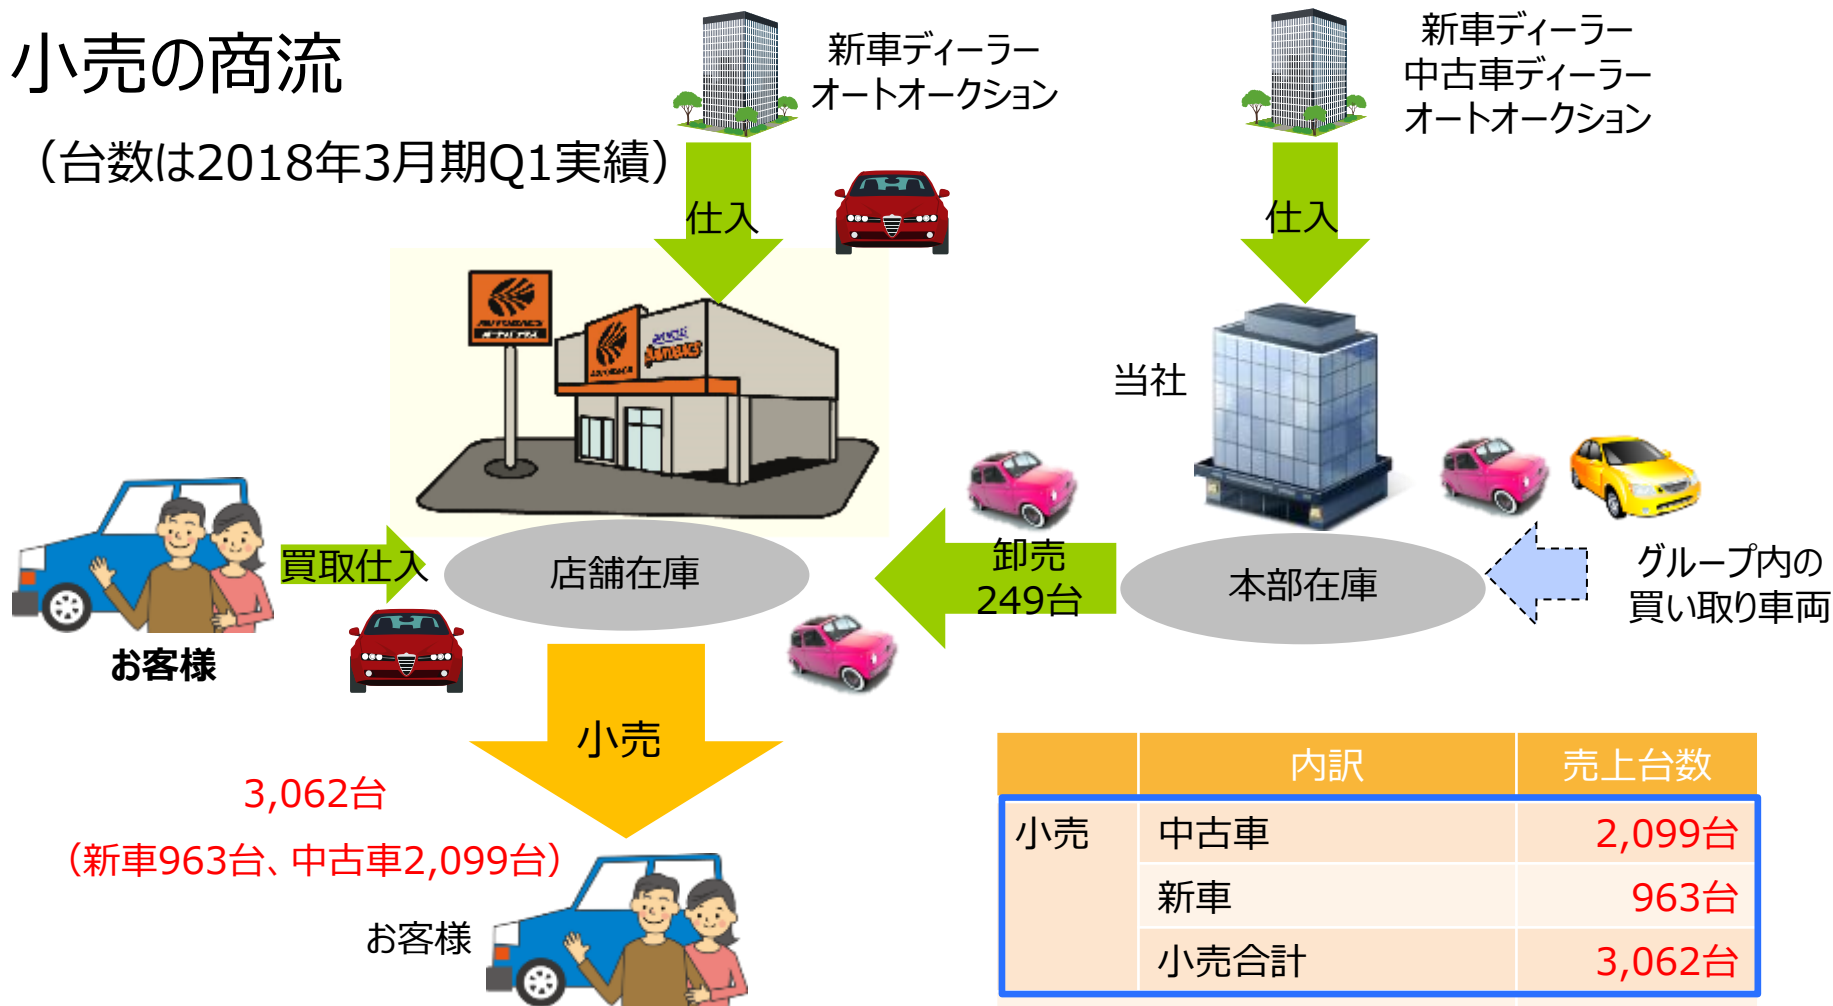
小売の商流

（台数は2018年3月期Q1実績）

新車ディーラー
オートオークション

仕入

新車ディーラー
中古車ディーラー
オートオークション

仕入

当社

買取仕入

店舗在庫

卸売
249台

本部在庫

グループ内の
買い取り車両

お客様

小売

3,062台
（新車963台、中古車2,099台）

お客様

| | 内訳 | 売上台数 |
|---|---|---|
| 小売 | 中古車 | 2,099台 |
| | 新車 | 963台 |
| | 小売合計 | 3,062台 |